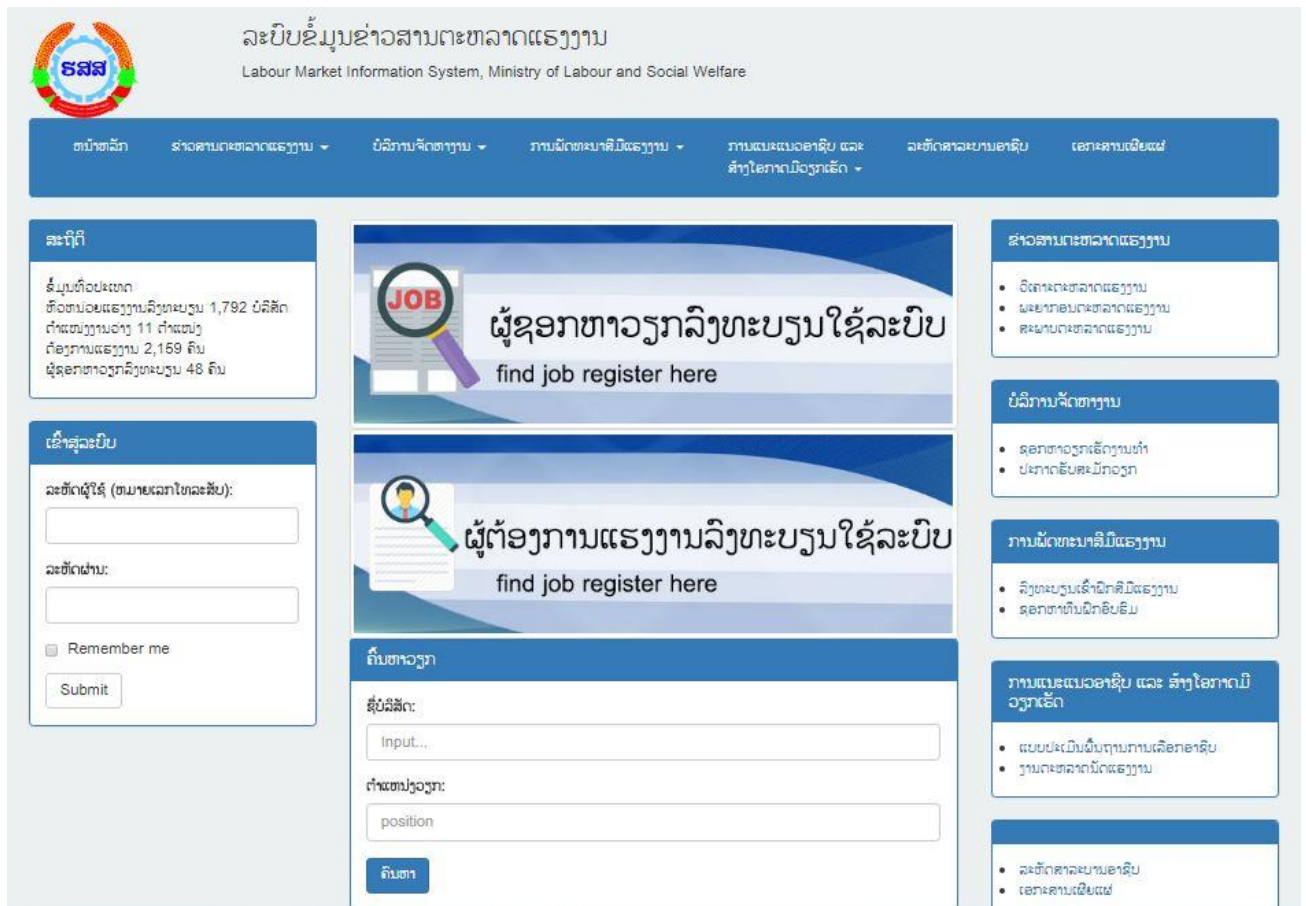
ຮສສ

ລະບົບຂໍ້ມູນຂ່າວສານຕະຫລາດແຮງງານ

Labour Market Information System, Ministry of Labour and Social Welfare

ໜ້າຫລັກ ຂ່າວສານຕະຫລາດແຮງງານ ບໍລິການຈັດຫາງານ ການພັດທະນາສີມືແຮງງານ ການແນະແນວອາຊີບ ແລະ ສ້າງໂອກາດມີວຽກເຮັດ ລະຫັດສາລະບານອາຊີບ ເອກະສານເຜີຍແຜ່

ສະຖິຕິ

ຂໍ້ມູນທົ່ວປະເທດ
ຫົວໜ່ວຍແຮງງານລົງທະບຽນ 1,792 ບໍລິສັດ
ຕຳແໜ່ງງານວ່າງ 11 ຕຳແໜ່ງ
ຕ້ອງການແຮງງານ 2,159 ຄົນ
ຜູ້ຊອກຫາວຽກລົງທະບຽນ 48 ຄົນ

ເຂົ້າສູ່ລະບົບ

ລະຫັດຜູ້ໃຊ້ (ໝາຍເລກໃບລະສັບ):

ລະຫັດຜ່ານ:

Remember me

Submit

JOB

ຜູ້ຊອກຫາວຽກລົງທະບຽນໃຊ້ລະບົບ
find job register here

ຜູ້ຕ້ອງການແຮງງານລົງທະບຽນໃຊ້ລະບົບ
find job register here

ຄົ້ນຫາວຽກ

ຊື່ບໍລິສັດ:

Input...

ຕຳແໜ່ງວຽກ:

position

ຄົ້ນຫາ

ຂ່າວສານຕະຫລາດແຮງງານ

• ວິເຄາະຕະຫລາດແຮງງານ
• ພະຍາກອນຕະຫລາດແຮງງານ
• ສະພາບຕະຫລາດແຮງງານ

ບໍລິການຈັດຫາງານ

• ຊອກຫາວຽກເຮັດງານທຳ
• ປະກາດຮັບສະໝັກວຽກ

ການພັດທະນາສີມືແຮງງານ

• ລົງທະບຽນເຂົ້າຝຶກສີມືແຮງງານ
• ຊອກຫາທຶນຝຶກອົບຮົມ

ການແນະແນວອາຊີບ ແລະ ສ້າງໂອກາດມີວຽກເຮັດ

• ແບບປະເມີນພື້ນຖານການເລືອກອາຊີບ
• ງານຕະຫລາດນັດແຮງງານ

• ລະຫັດສາລະບານອາຊີບ
• ເອກະສານເຜີຍແຜ່